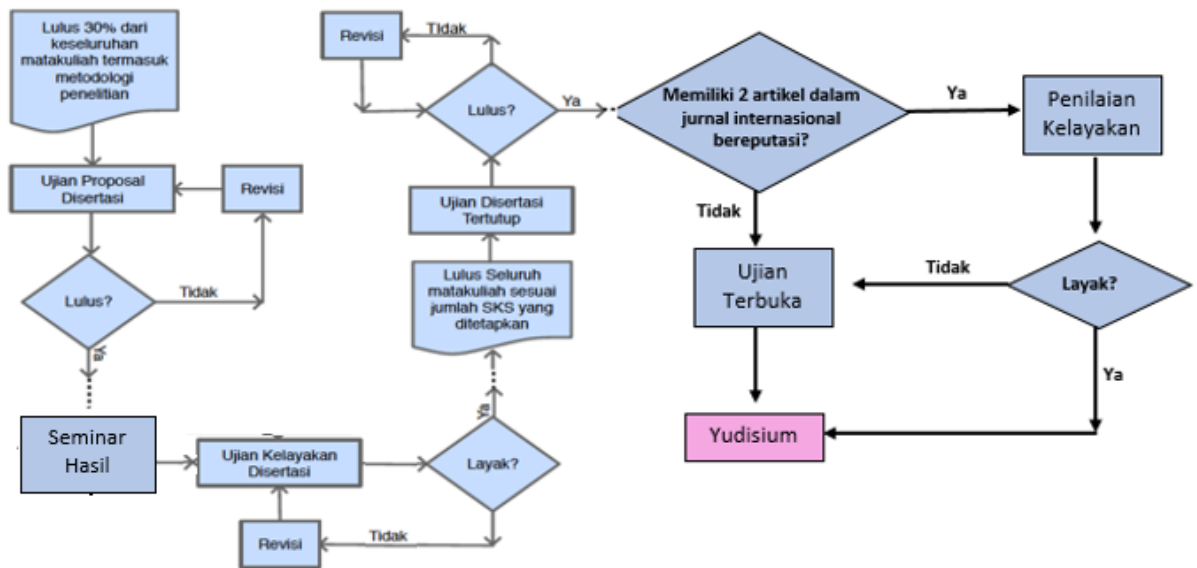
Lulus 30% dari keseluruhan matakuliah termasuk metodologi penelitian

Ujian Proposal Disertasi

Revisi

Lulus?

Tidak

Ya

Seminar Hasil

Ujian Kelayakan Disertasi

Revisi

Tidak

Layak?

Ya

Lulus Seluruh matakuliah sesuai jumlah SKS yang ditetapkan

Ujian Disertasi Tertutup

Lulus?

Tidak

Revisi

Ya

Memiliki 2 artikel dalam jurnal internasional bereputasi?

Ya

Penilaian Kelayakan

Tidak

Ujian Terbuka

Tidak

Layak?

Ya

Yudisium